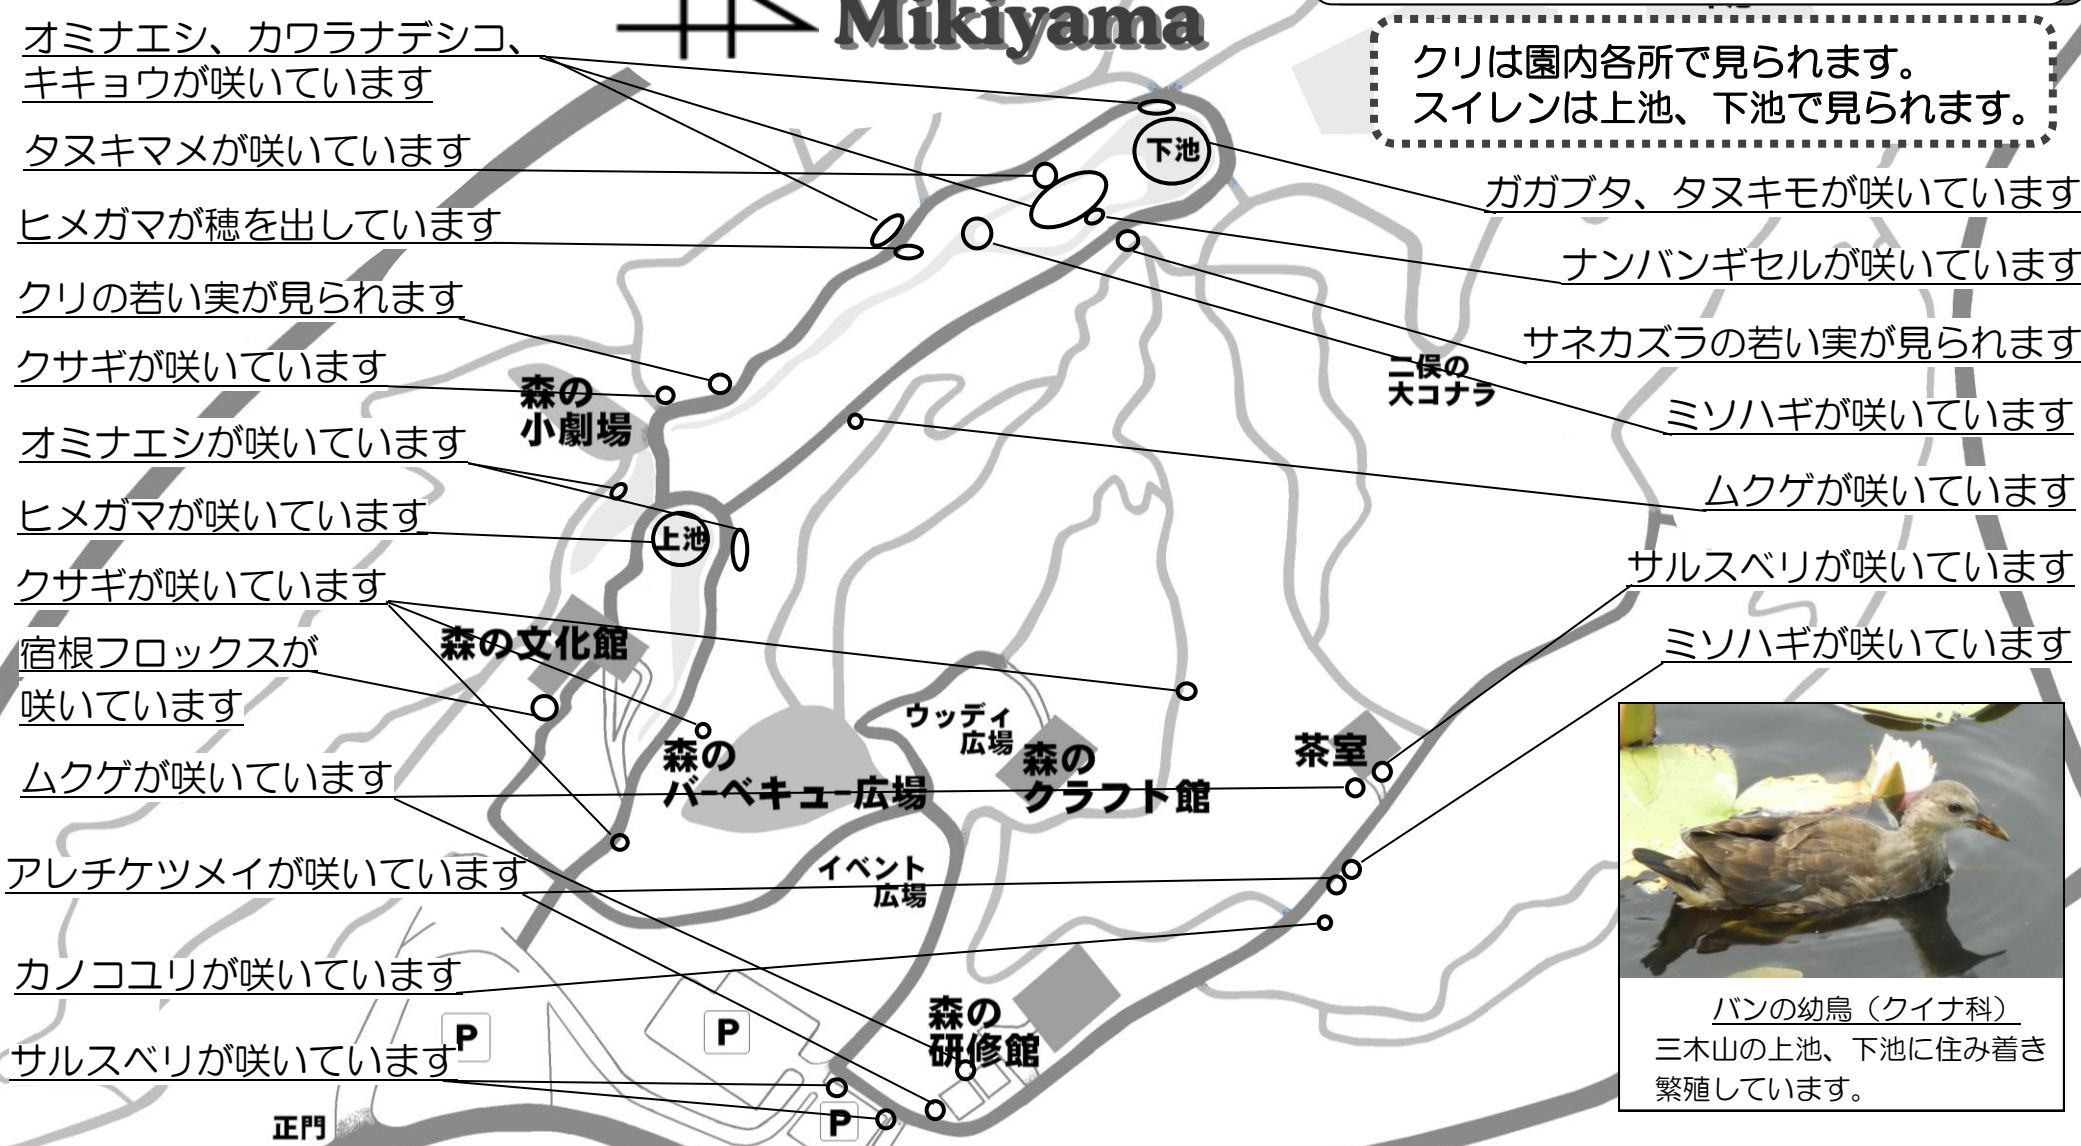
Mikiyama

オミナエシ、カワラナデシコ、キキョウが咲いています

タヌキマメが咲いています

ヒメガマが穂を出しています

クリの若い実が見られます

クサギが咲いています

オミナエシが咲いています

ヒメガマが咲いています

クサギが咲いています

宿根フロックスが咲いています

ムクゲが咲いています

アレチケツメイが咲いています

カノコユリが咲いています

サルスベリが咲いています

クリは園内各所で見られます。
スイレンは上池、下池で見られます。

ガガブタ、タヌキモが咲いています

ナンバンギセルが咲いています

サネカズラの若い実が見られます

ミソハギが咲いています

ムクゲが咲いています

サルスベリが咲いています

ミソハギが咲いています

下池

上池

二俣の大コナラ

森の小劇場

森の文化館

ウッディ広場

森のバーベキュー広場

森のクラフト館

茶室

イベント広場

森の研修館

P

P

P

正門

バンの幼鳥（クイナ科）
三木山の上池、下池に住み着き繁殖しています。